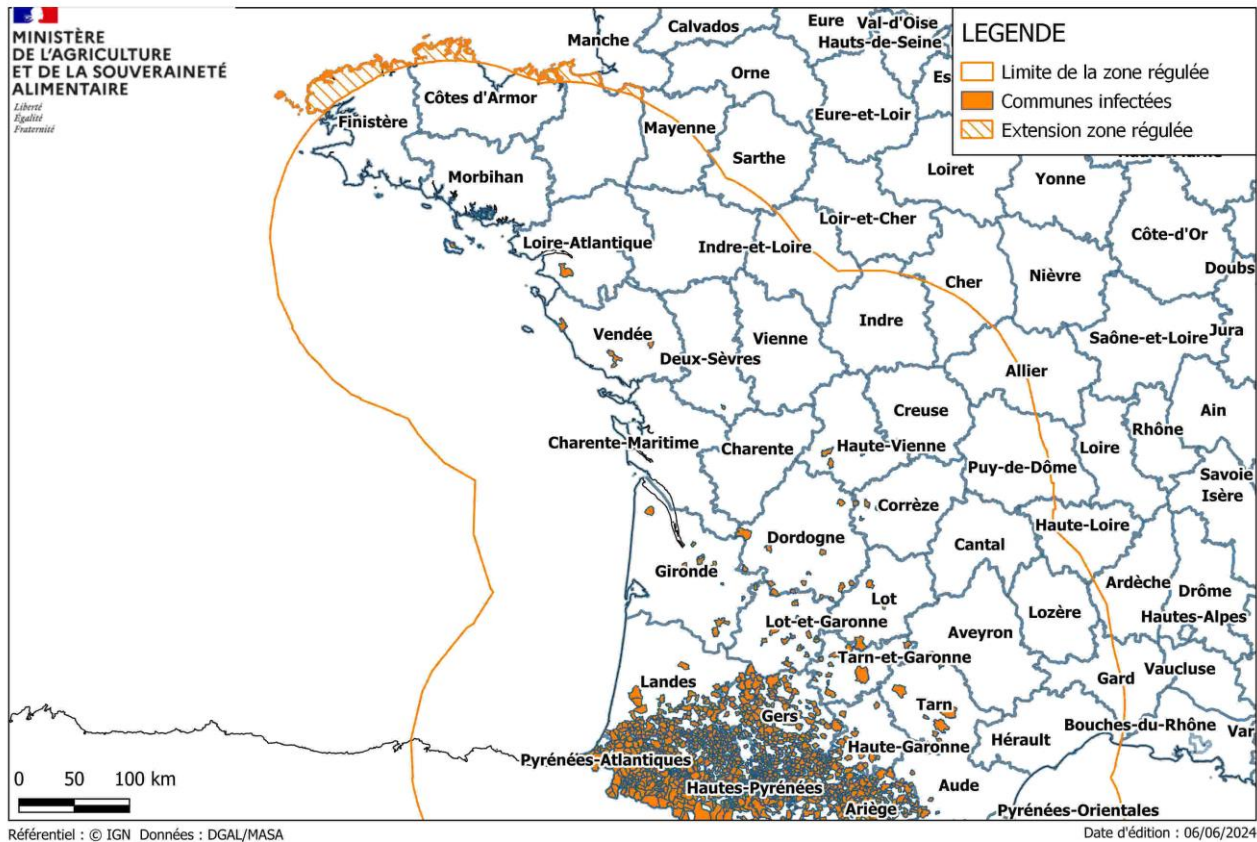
MINISTÈRE
DE L'AGRICULTURE
ET DE LA SOUVERAINETÉ
ALIMENTAIRE
Liberté
Égalité
Fraternité

LEGENDE
Limite de la zone régulée
Communes infectées
Extension zone régulée

Manche
Calvados
Eure
Val-d'Oise
Hauts-de-Seine
Es
Finistère
Côtes d'Armor
Orne
Mayenne
Eure-et-Loir
Sarthe
Loiret
Yonne
Morbihan
Loir-et-Cher
Loire-Atlantique
Indre-et-Loire
Côte-d'Or
Doubs
Cher
Nièvre
Vendée
Vienne
Indre
Deux-Sèvres
Saône-et-Loire
Jura
Allier
Ain
Creuse
Charente-Maritime
Charente
Haute-Vienne
Loire
Rhône
Puy-de-Dôme
Savoie
Isère
Corrèze
Haute-Loire
Dordogne
Cantal
Gironde
Ardèche
Drôme
Lot
Lozère
Hautes-Alpes
Lot-et-Garonne
Aveyron
Tarn-et-Garonne
Gard
Vaucluse
Landes
Tarn
Gers
Bouches-du-Rhône
Var
Hérault
Haute-Garonne
Pyrénées-Atlantiques
Hautes-Pyrénées
Aude
Ariège
Pyrénées-Orientales

0 50 100 km

Référentiel : © IGN Données : DGAL/MASA
Date d'édition : 06/06/2024